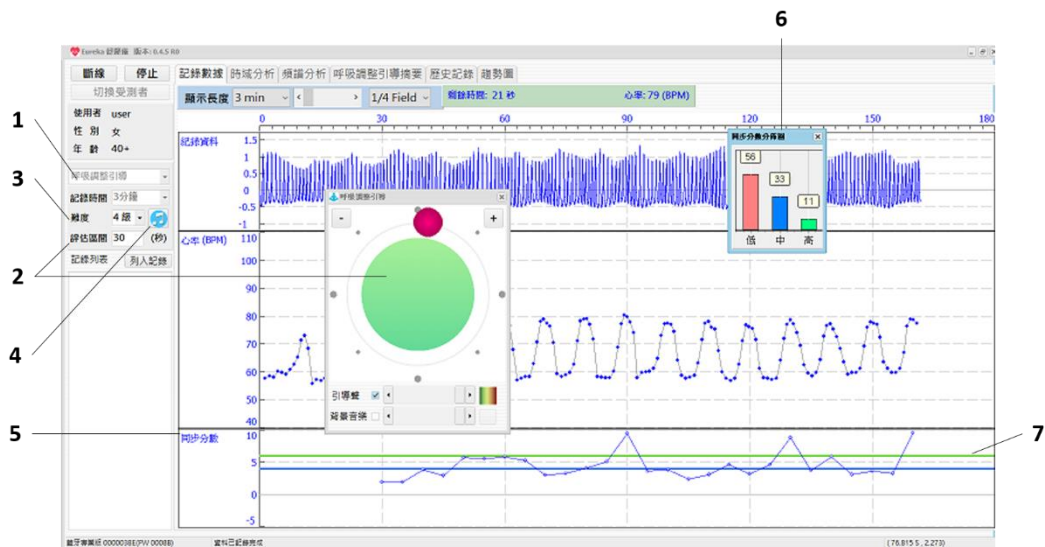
Eureka 舒緩儀 版本: 0.4.5 R0

斷線 停止
切換受測者
使用者 user
性別 女
年齡 40+
呼吸調整引導
記錄時間 3分鐘
難度 4級
評估區間 30 (秒)
記錄列表 列入記錄

記錄數據 時域分析 頻譜分析 呼吸調整引導摘要 歷史記錄 趨勢圖
顯示長度 3 min < > 1/4 Field
剩餘時間: 21 秒
心率: 79 (BPM)

0 30 60 90 120 150 180

記錄資料
1.5 1 0.5 0 -0.5 -1

心率 (BPM)
110 100 90 80 70 60 50 40

同步分數
10 5 0 -5

呼吸調整引導
- +
引導聲
背景音樂

同步分數分佈圖
56 33 11
低 中 高

藍牙序號 00000988(FW 0008B)
資料已記錄完成
(76.815 S, 2.273)

1
2
3
4
5
6
7